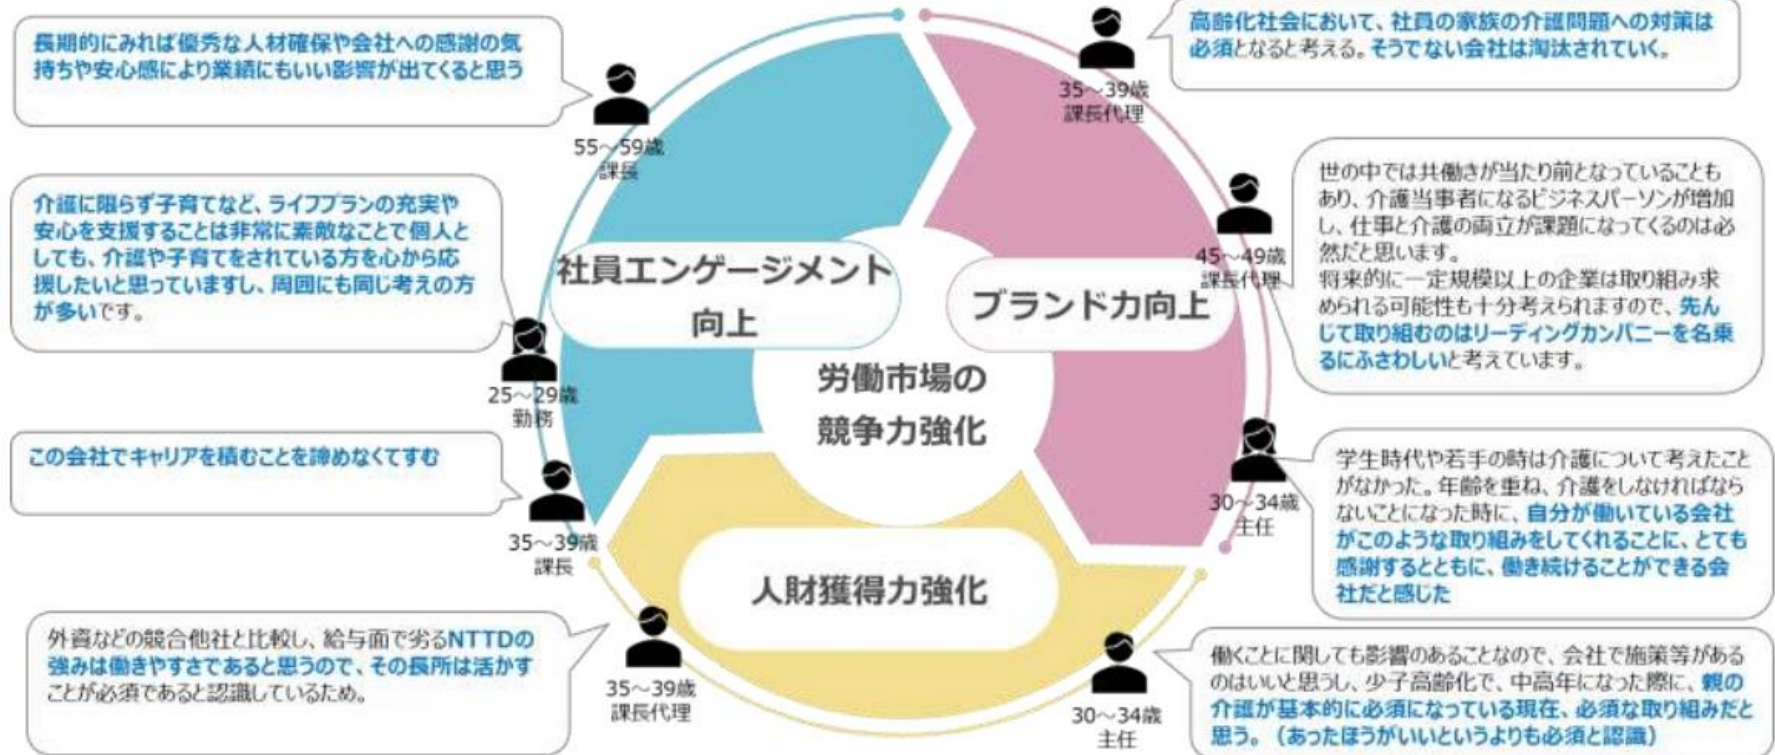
長期的にみれば優秀な人材確保や会社への感謝の気持ちや安心感により業績にもいい影響が出てくると思う

55～59歳
課長

高齢化社会において、社員の家族の介護問題への対策は必須となると考える。そうでない会社は淘汰されていく。

35～39歳
課長代理

介護に限らず子育てなど、ライフプランの充実や安心を支援することは非常に素敵なことで個人としても、介護や子育てをされている方を心から応援したいと思っていますし、周囲にも同じ考えの方が多いです。

25～29歳
勤務

世の中では共働きが当たり前となっていることもあり、介護当事者になるビジネスパーソンが増加し、仕事と介護の両立が課題になってくるのは必然だと思います。
将来的に一定規模以上の企業は取り組み求められる可能性も十分考えられますので、先んじて取り組むのはリーディングカンパニーを名乗るにふさわしいと考えています。

45～49歳
課長代理

社員エンゲージメント向上

ブランド力向上

労働市場の競争力強化

人財獲得力強化

この会社でキャリアを積むことを諦めなくてすむ

35～39歳
課長

学生時代や若手の時は介護について考えたことがなかった。年齢を重ね、介護をしなければならないことになった時に、自分が働いている会社がこのような取り組みをしてくれることに、とても感謝するとともに、働き続けることができる会社だと感じた

30～34歳
主任

外資などの競合他社と比較し、給与面で劣るNTTDの強みは働きやすさであると思うので、その長所は活かすことが必須であると認識しているため。

35～39歳
課長代理

働くことに関しても影響のあることなので、会社で施策等があるのはいいと思うし、少子高齢化で、中高年になった際に、親の介護が基本的に必須になっている現在、必須な取り組みだと思う。（あったほうがいいというよりも必須と認識）

30～34歳
主任